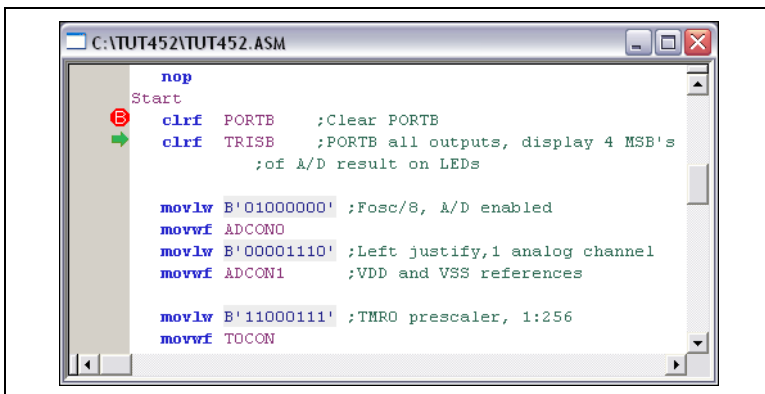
C:\TUT452\TUT452.ASM

nop
Start
B clrf PORTB ;Clear PORTB
clrf TRISB ;PORTB all outputs, display 4 MSB's
;of A/D result on LEDs

movlw B'01000000' ;Fosc/8, A/D enabled
movwf ADCON0
movlw B'00001110' ;Left justify,1 analog channel
movwf ADCON1 ;VDD and VSS references

movlw B'11000111' ;TMR0 prescaler, 1:256
movwf T0CON